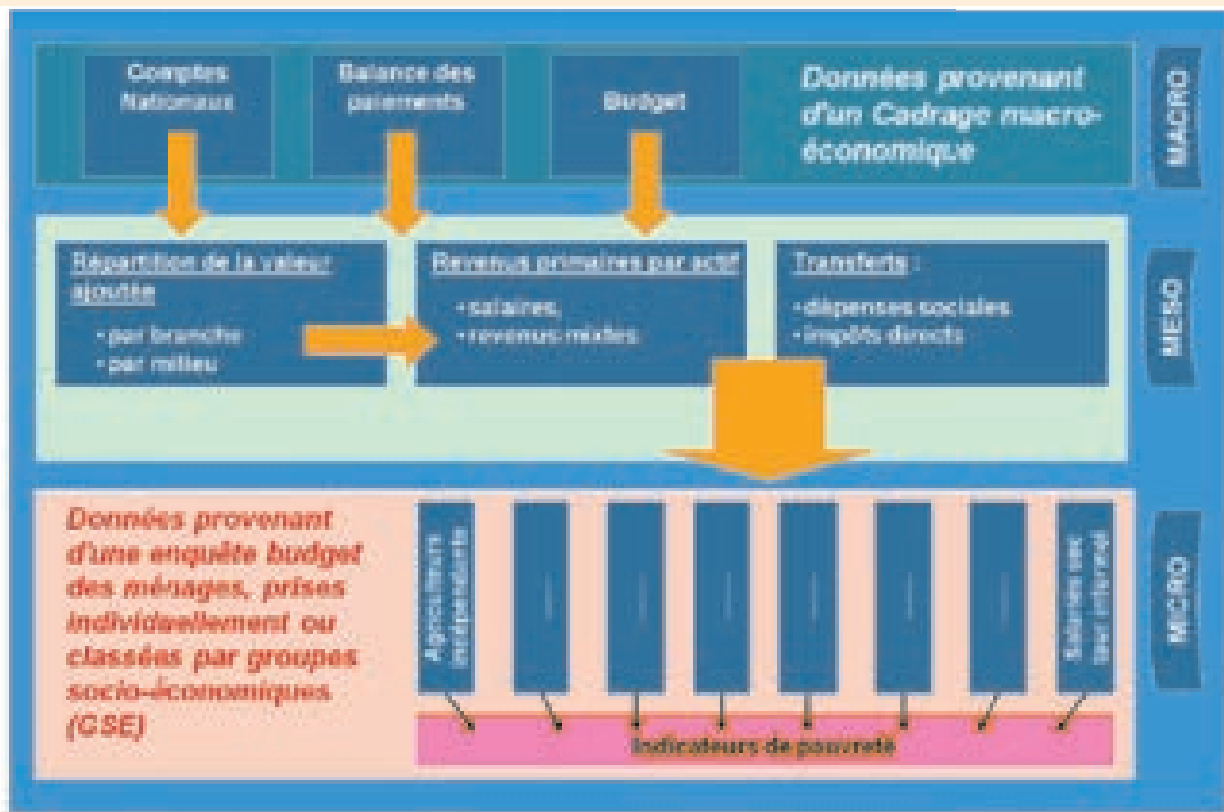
Comptes Nationaux

Balance des paiements

Budget

Données provenant d'un Cadrage macro-économique

MACRO

Répartition de la valeur ajoutée
· par branche
· par milieu

Revenus primaires par actif
· salaires,
· revenus mixtes

Transferts :
· dépenses sociales
· impôts directs

MESO

Données provenant d'une enquête budget des ménages, prises individuellement ou classées par groupes socio-économiques (GSE)

Agriculteurs indépendants

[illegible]

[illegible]

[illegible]

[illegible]

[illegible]

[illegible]

Salariés secteur informel

Indicateurs de pauvreté

MICRO